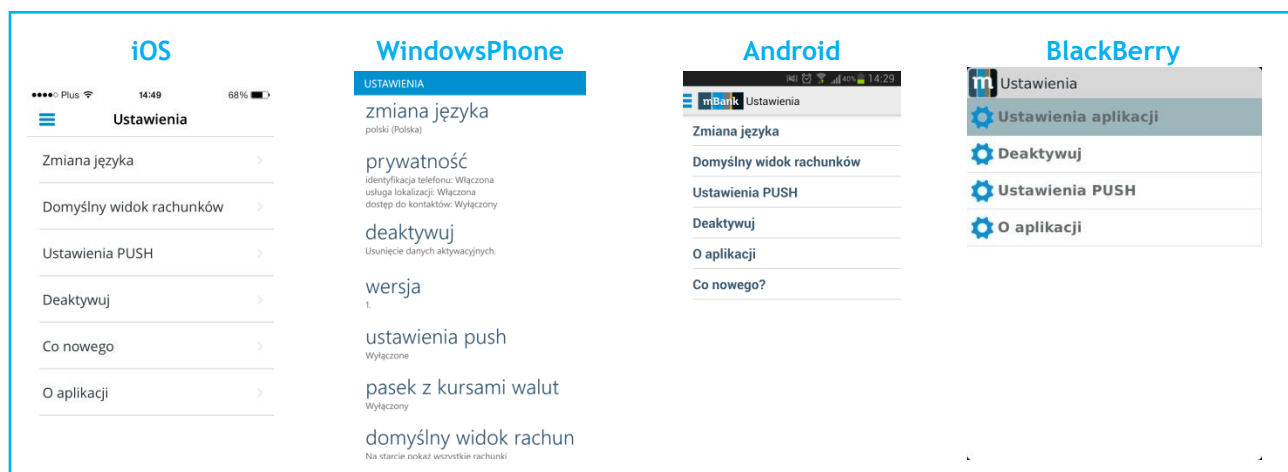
iOS

●●●●○ Plus 14:49 68%

Ustawienia

Zmiana języka

Domyślny widok rachunków

Ustawienia PUSH

Deaktywuj

Co nowego

O aplikacji

WindowsPhone

USTAWIENIA

zmiana języka
polski (Polska)

prywatność
identyfikacja telefonu: Włączona
usługa lokalizacji: Włączona
dostęp do kontaktów: Wyłączony

deaktywuj
Usunięcie danych aktywacyjnych.

wersja
1.

ustawienia push
Wyłączone

pasek z kursami walut
Wyłączony

domyślny widok rachun
Na starcie pokaż wszystkie rachunki

Android

40% 14:29

mBank Ustawienia

Zmiana języka

Domyślny widok rachunków

Ustawienia PUSH

Deaktywuj

O aplikacji

Co nowego?

BlackBerry

m Ustawienia

Ustawienia aplikacji

Deaktywuj

Ustawienia PUSH

O aplikacji